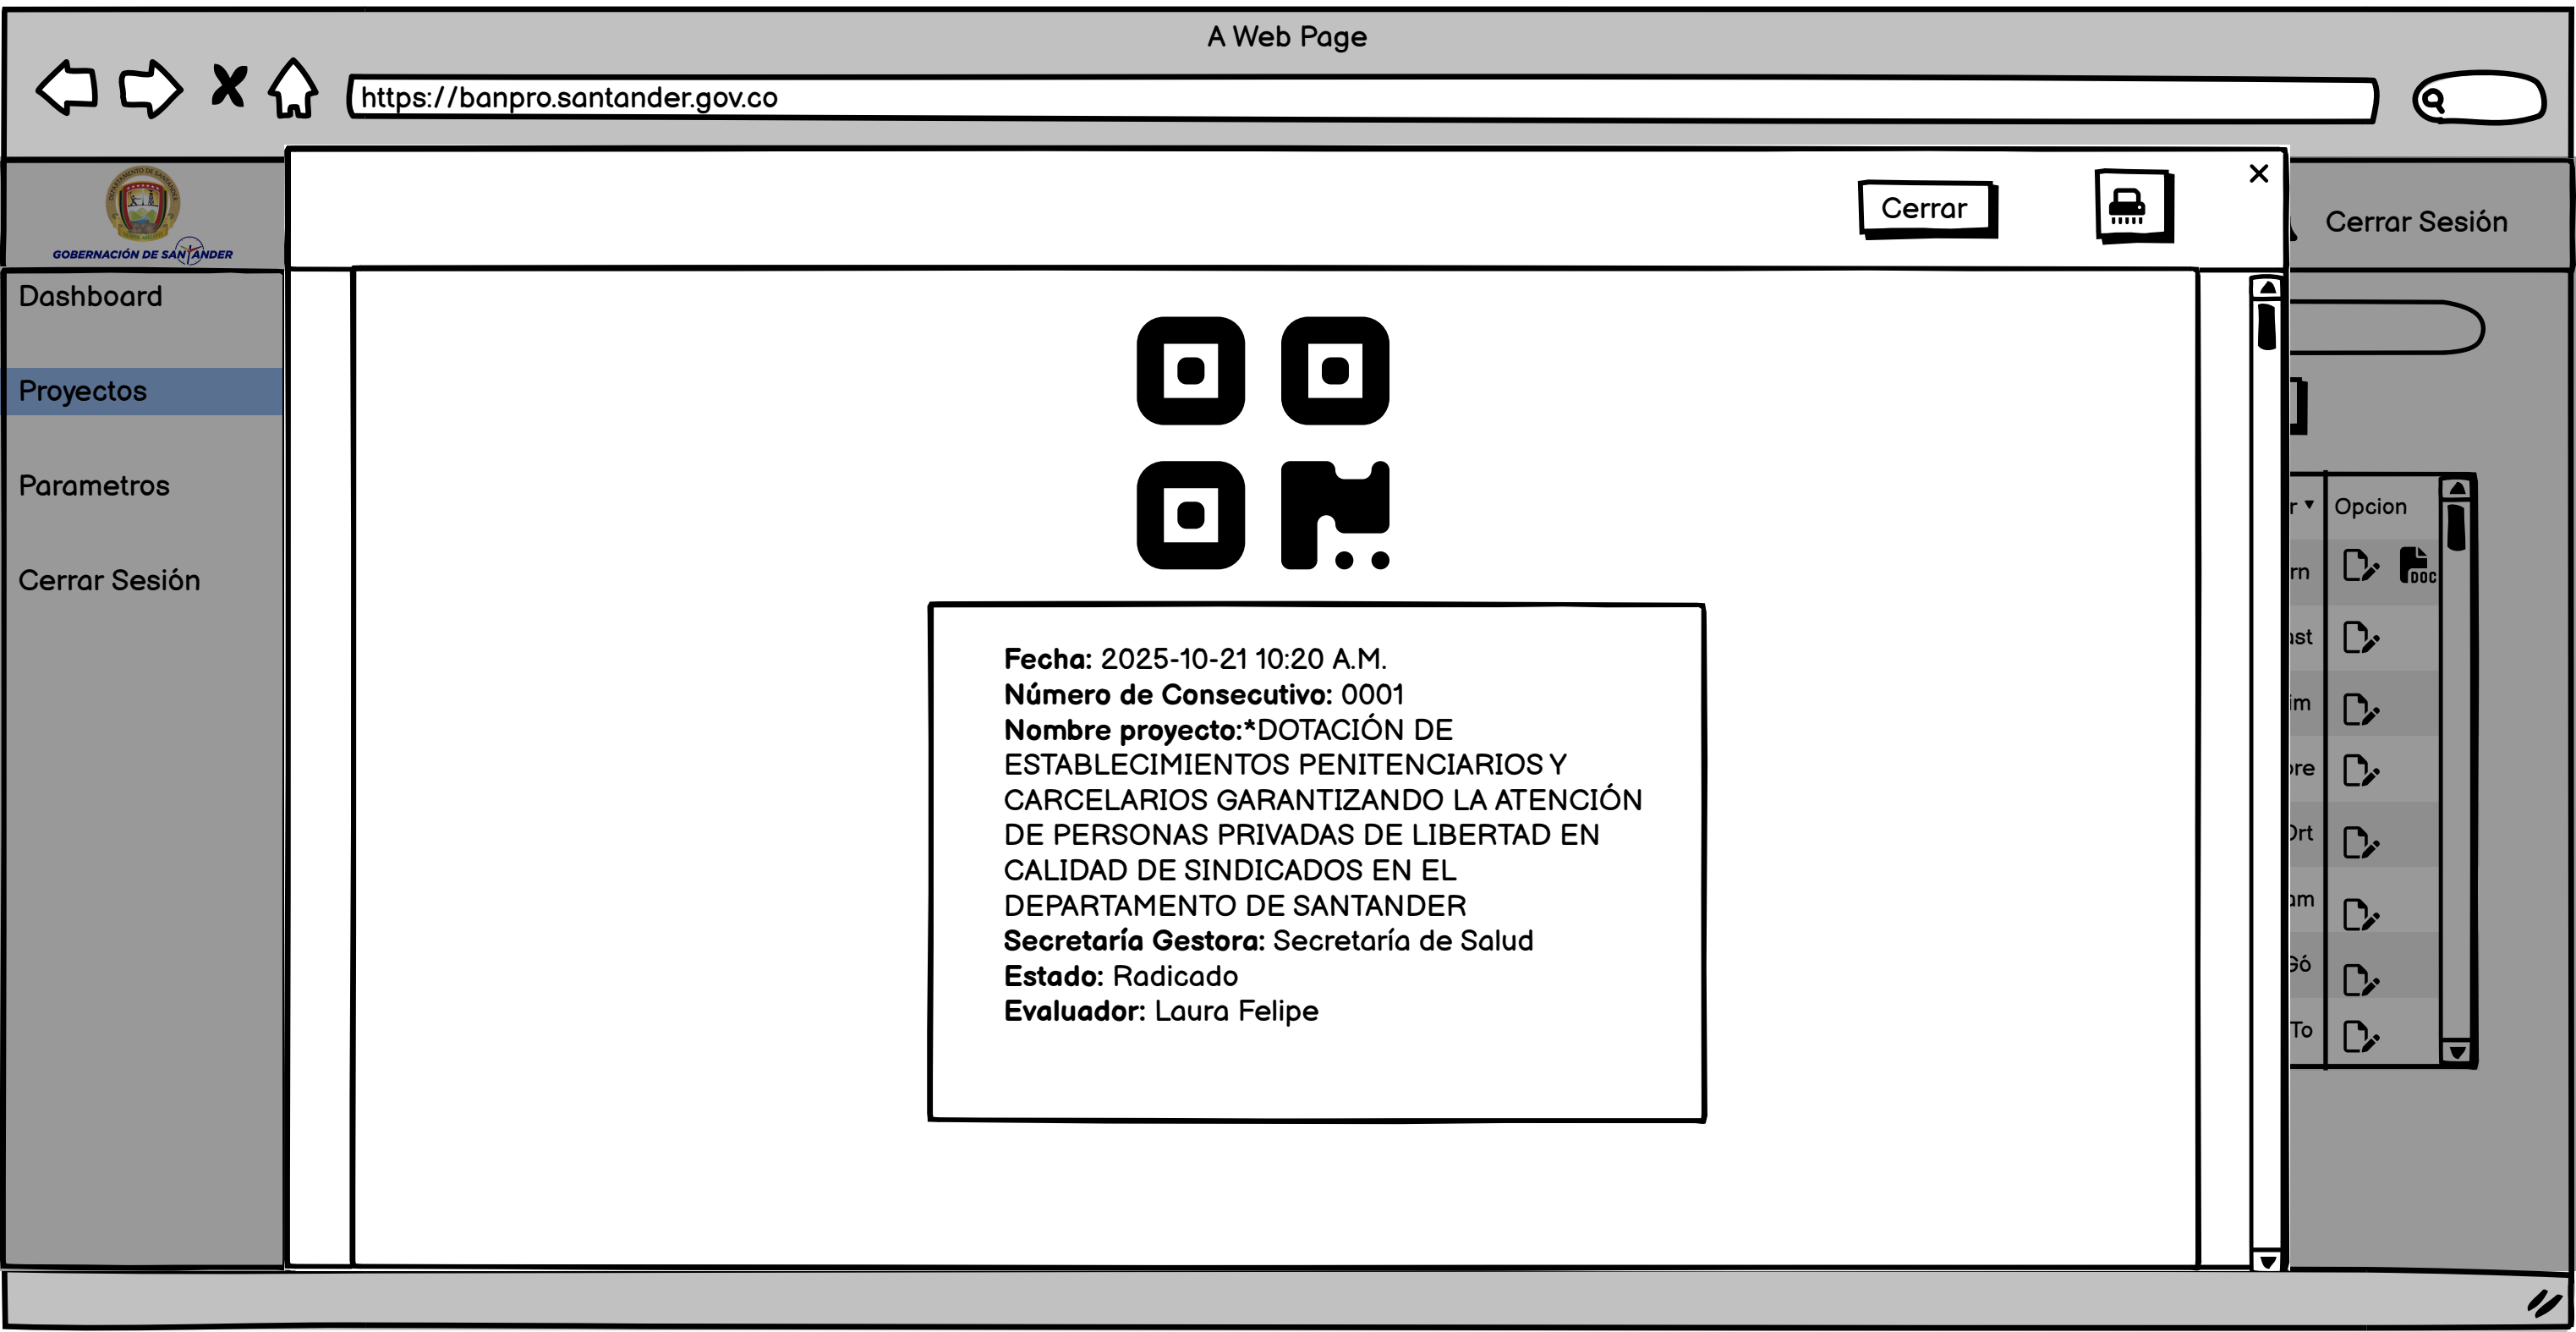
A Web Page

https://banpro.santander.gov.co

GOBERNACIÓN DE SANTANDER

Dashboard

Proyectos

Parametros

Cerrar Sesión

Cerrar

×

Cerrar Sesión

**Fecha:** 2025-10-21 10:20 A.M.
**Número de Consecutivo:** 0001
**Nombre proyecto:***DOTACIÓN DE ESTABLECIMIENTOS PENITENCIARIOS Y CARCELARIOS GARANTIZANDO LA ATENCIÓN DE PERSONAS PRIVADAS DE LIBERTAD EN CALIDAD DE SINDICADOS EN EL DEPARTAMENTO DE SANTANDER
**Secretaría Gestora:** Secretaría de Salud
**Estado:** Radicado
**Evaluador:** Laura Felipe

Opcion

DOC

rn
ıst
im
ore
Ort
am
Gó
To